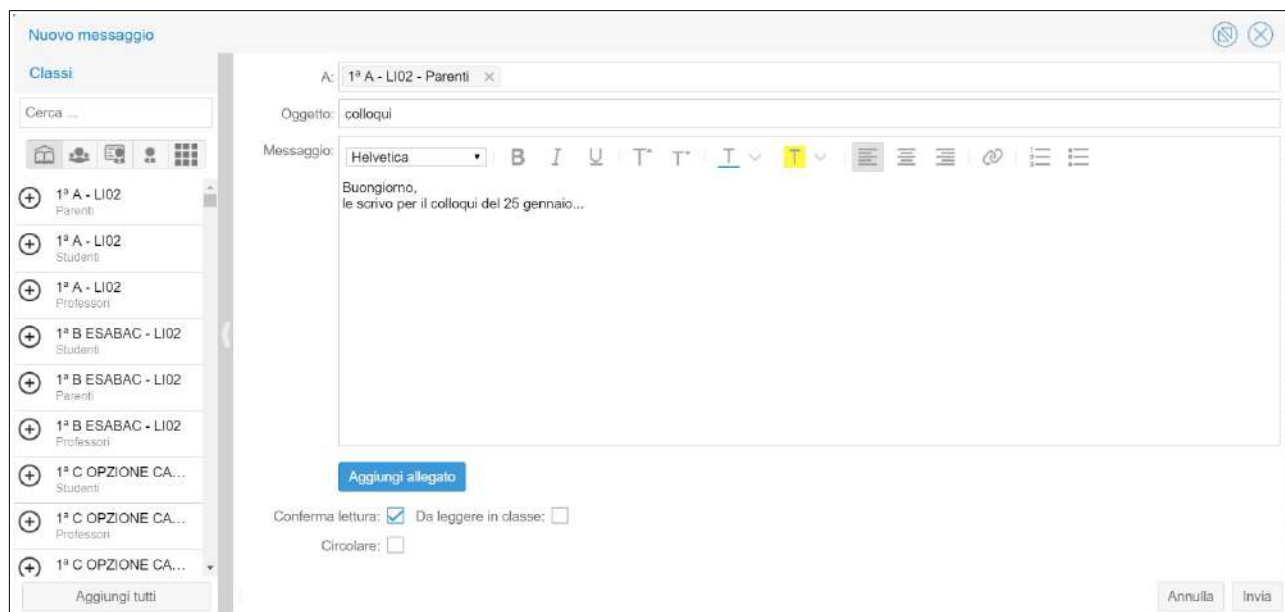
Nuovo messaggio

Classi

Cerca ...

1ª A - LI02
Parenti

1ª A - LI02
Studenti

1ª A - LI02
Professori

1ª B ESABAC - LI02
Studenti

1ª B ESABAC - LI02
Parenti

1ª B ESABAC - LI02
Professori

1ª C OPZIONE CA...
Studenti

1ª C OPZIONE CA...
Professori

1ª C OPZIONE CA...

Aggiungi tutti

A: 1ª A - LI02 - Parenti ×

Oggetto: colloqui

Messaggio: Helvetica

Buongiorno,
le scrivo per il colloqui del 25 gennaio...

Aggiungi allegato

Conferma lettura: Da leggere in classe:

Circolare:

Annulla Invia